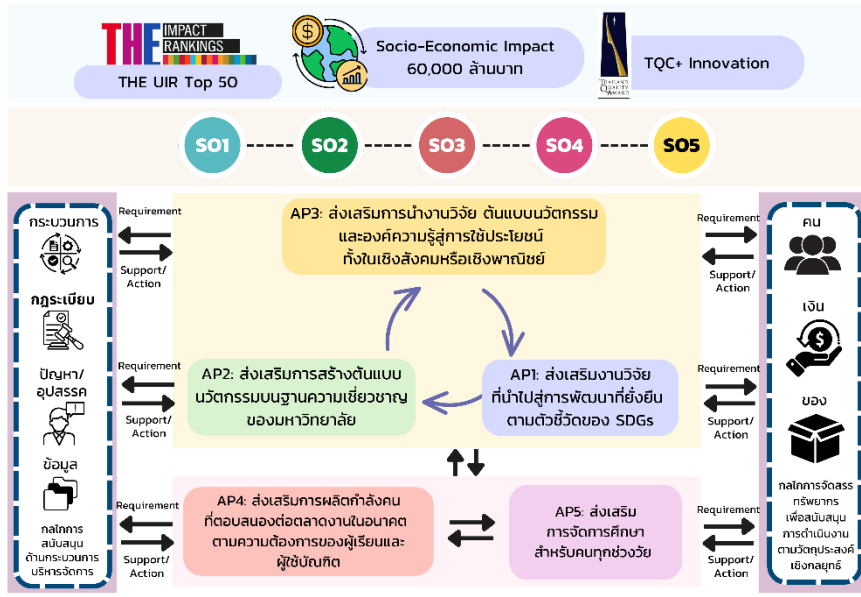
THE IMPACT RANKINGS

THE UIR Top 50

Socio-Economic Impact 60,000 ล้านบาท

THAILAND QUALITY AWARD

TQC+ Innovation

SO1 SO2 SO3 SO4 SO5

กระบวนการ

กฎระเบียบ

ปัญหา/อุปสรรค

ข้อมูล

กลไกการสนับสนุนด้านกระบวนการบริหารจัดการ

Requirement

Support/Action

Requirement

Support/Action

Requirement

Support/Action

AP3: ส่งเสริมการนำงานวิจัย ต้นแบบนวัตกรรม และองค์ความรู้สู่การใช้ประโยชน์ ทั้งในเชิงสังคมหรือเชิงพาณิชย์

AP2: ส่งเสริมการสร้างต้นแบบ นวัตกรรมบนฐานความเชี่ยวชาญ ของมหาวิทยาลัย

AP1: ส่งเสริมงานวิจัย ที่นำไปสู่การพัฒนาที่ยั่งยืน ตามตัวชี้วัดของ SDGs

AP4: ส่งเสริมการผลิตกำลังคน ที่ตอบสนองต่อตลาดงานในอนาคต ตามความต้องการของผู้เรียนและผู้ใช้บัณฑิต

AP5: ส่งเสริม การจัดการศึกษา สำหรับคนทุกช่วงวัย

Requirement

Support/Action

Requirement

Support/Action

Requirement

Support/Action

คน

เงิน

ของ

กลไกการจัดสรรทรัพยากร เพื่อสนับสนุนการดำเนินงานตามวัตถุประสงค์เชิงกลยุทธ์